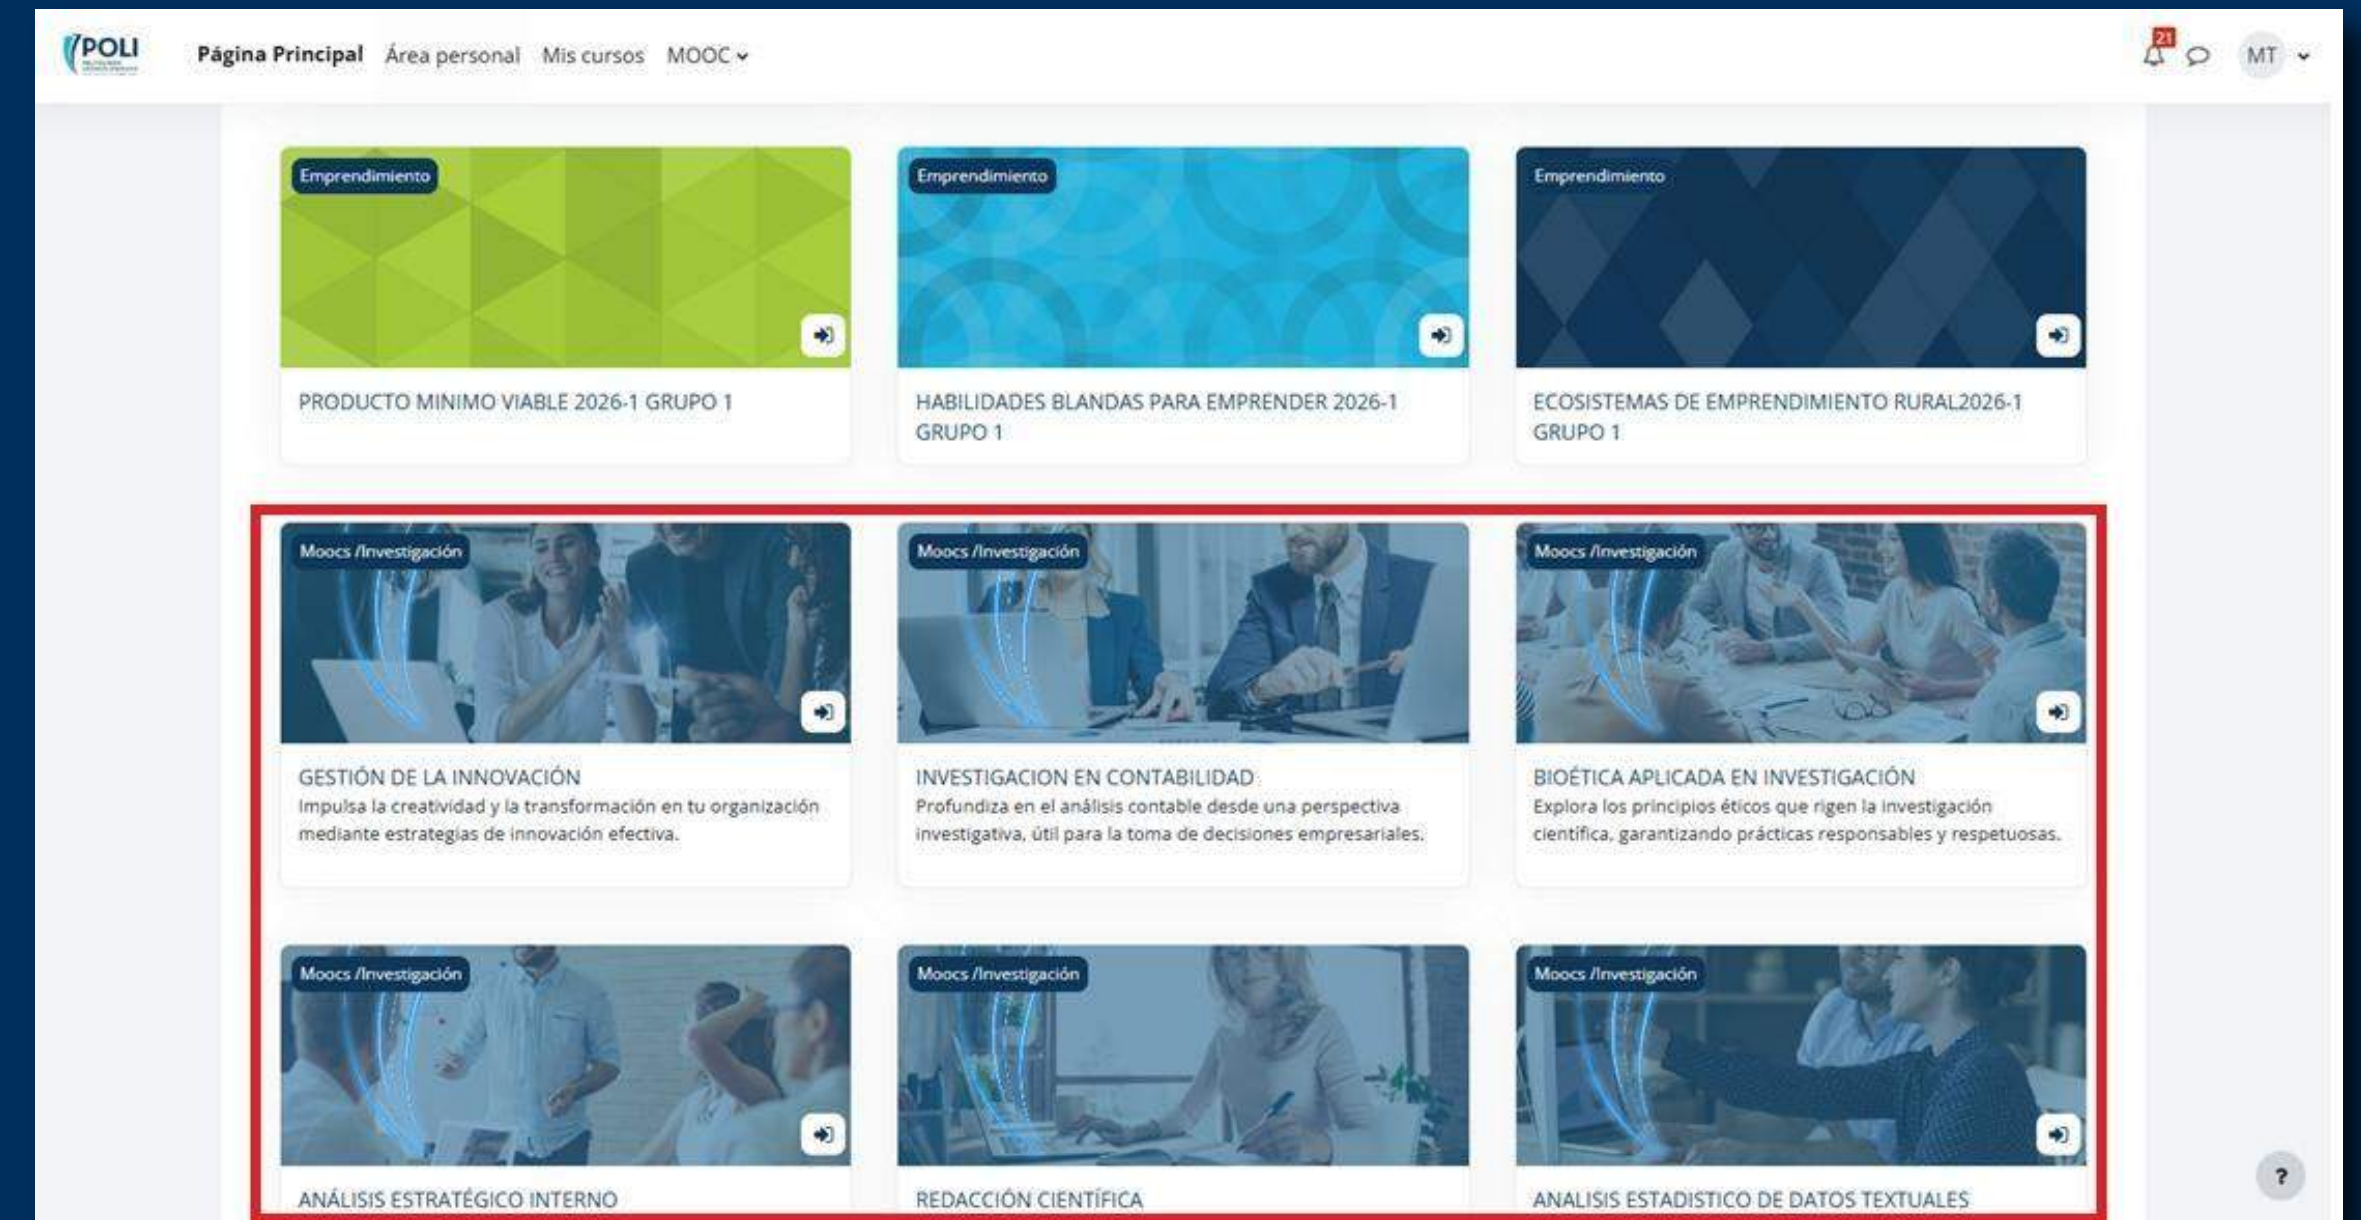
POLI

Página Principal Área personal Mis cursos MOOC

21

MT

Emprendimiento

PRODUCTO MINIMO VIABLE 2026-1 GRUPO 1

Emprendimiento

HABILIDADES BLANDAS PARA EMPRENDER 2026-1 GRUPO 1

Emprendimiento

ECOSISTEMAS DE EMPRENDIMIENTO RURAL2026-1 GRUPO 1

Moocs /Investigación

GESTIÓN DE LA INNOVACIÓN

Impulsa la creatividad y la transformación en tu organización mediante estrategias de innovación efectiva.

Moocs /Investigación

INVESTIGACION EN CONTABILIDAD

Profundiza en el análisis contable desde una perspectiva investigativa, útil para la toma de decisiones empresariales.

Moocs /Investigación

BIOÉTICA APLICADA EN INVESTIGACIÓN

Explora los principios éticos que rigen la investigación científica, garantizando prácticas responsables y respetuosas.

Moocs /Investigación

ANÁLISIS ESTRATÉGICO INTERNO

Moocs /Investigación

REDACCIÓN CIENTÍFICA

Moocs /Investigación

ANALISIS ESTADISTICO DE DATOS TEXTUALES

?